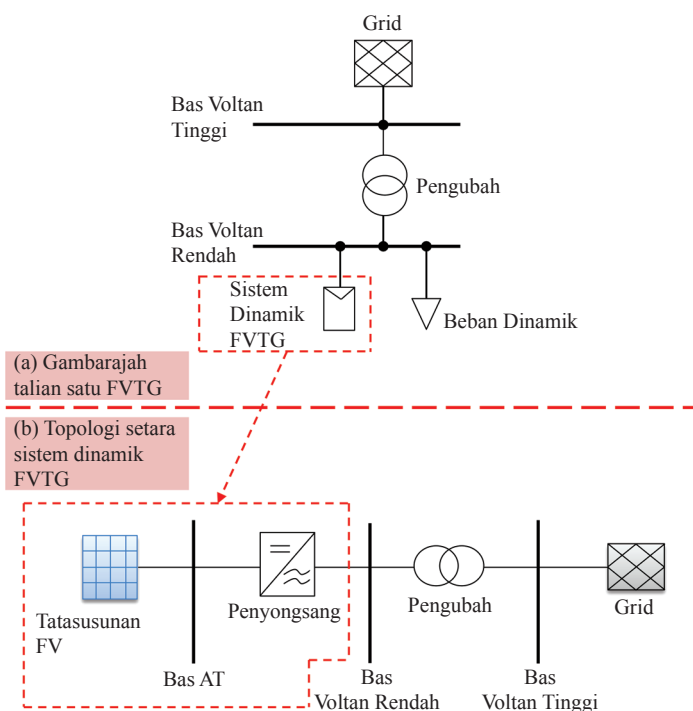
Grid

Bas Voltan Tinggi

Pengubah

Bas Voltan Rendah

Sistem Dinamik FVTG

Beban Dinamik

(a) Gambarajah talian satu FVTG

(b) Topologi setara sistem dinamik FVTG

Tatasusunan FV

Bas AT

Penyongsang

Bas Voltan Rendah

Pengubah

Bas Voltan Tinggi

Grid